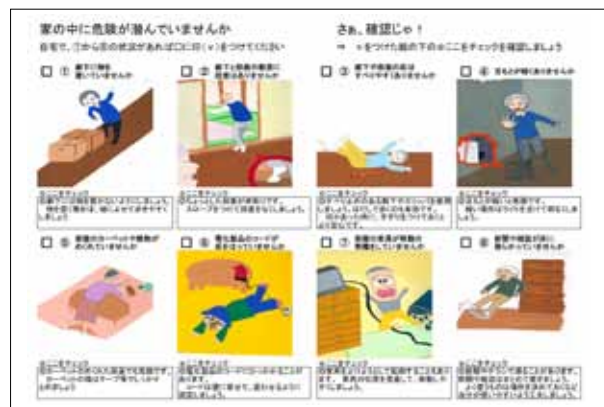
家の中に危険が潜んでいませんか

自宅で、①から⑧の状況があれば☐に☑(✓)をつけてください

さぁ、確認じゃ！

⇒ ✓をつけた絵の下の★ここをチェックを確認しましょう

☐ ① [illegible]

☐ ② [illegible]

☐ ③ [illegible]

☐ ④ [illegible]

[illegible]

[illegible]

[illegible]

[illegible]

☐ ⑤ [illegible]

☐ ⑥ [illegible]

☐ ⑦ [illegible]

☐ ⑧ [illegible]

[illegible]

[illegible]

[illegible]

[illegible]